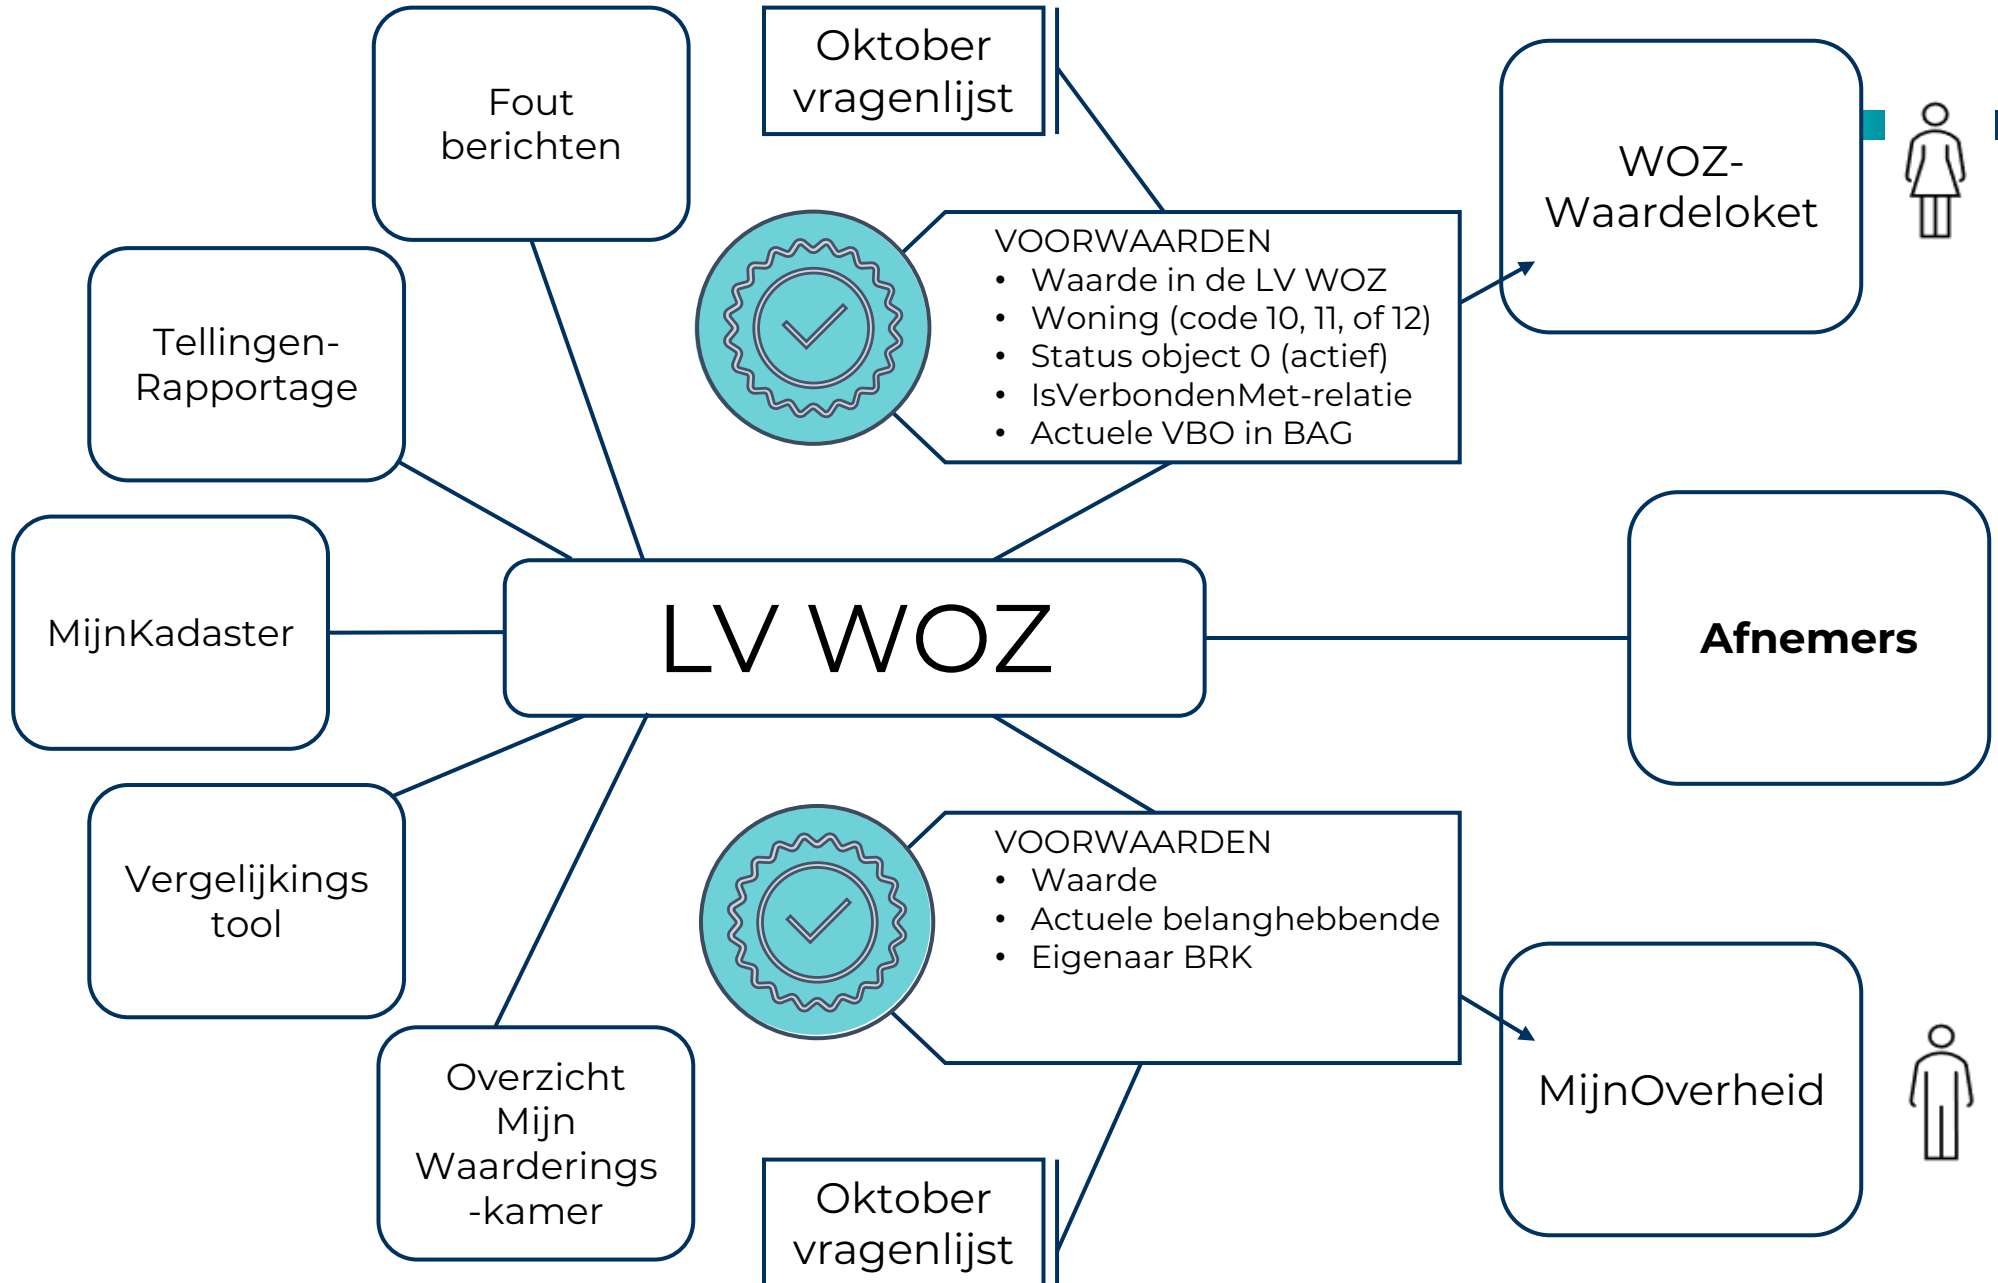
Fout berichten

Oktober vragenlijst

WOZ-Waardeloket

VOORWAARDEN
• Waarde in de LV WOZ
• Woning (code 10, 11, of 12)
• Status object 0 (actief)
• IsVerbondenMet-relatie
• Actuele VBO in BAG

Tellingen-Rapportage

MijnKadaster

LV WOZ

Afnemers

Vergelijkings tool

VOORWAARDEN
• Waarde
• Actuele belanghebbende
• Eigenaar BRK

MijnOverheid

Overzicht Mijn Waarderings -kamer

Oktober vragenlijst